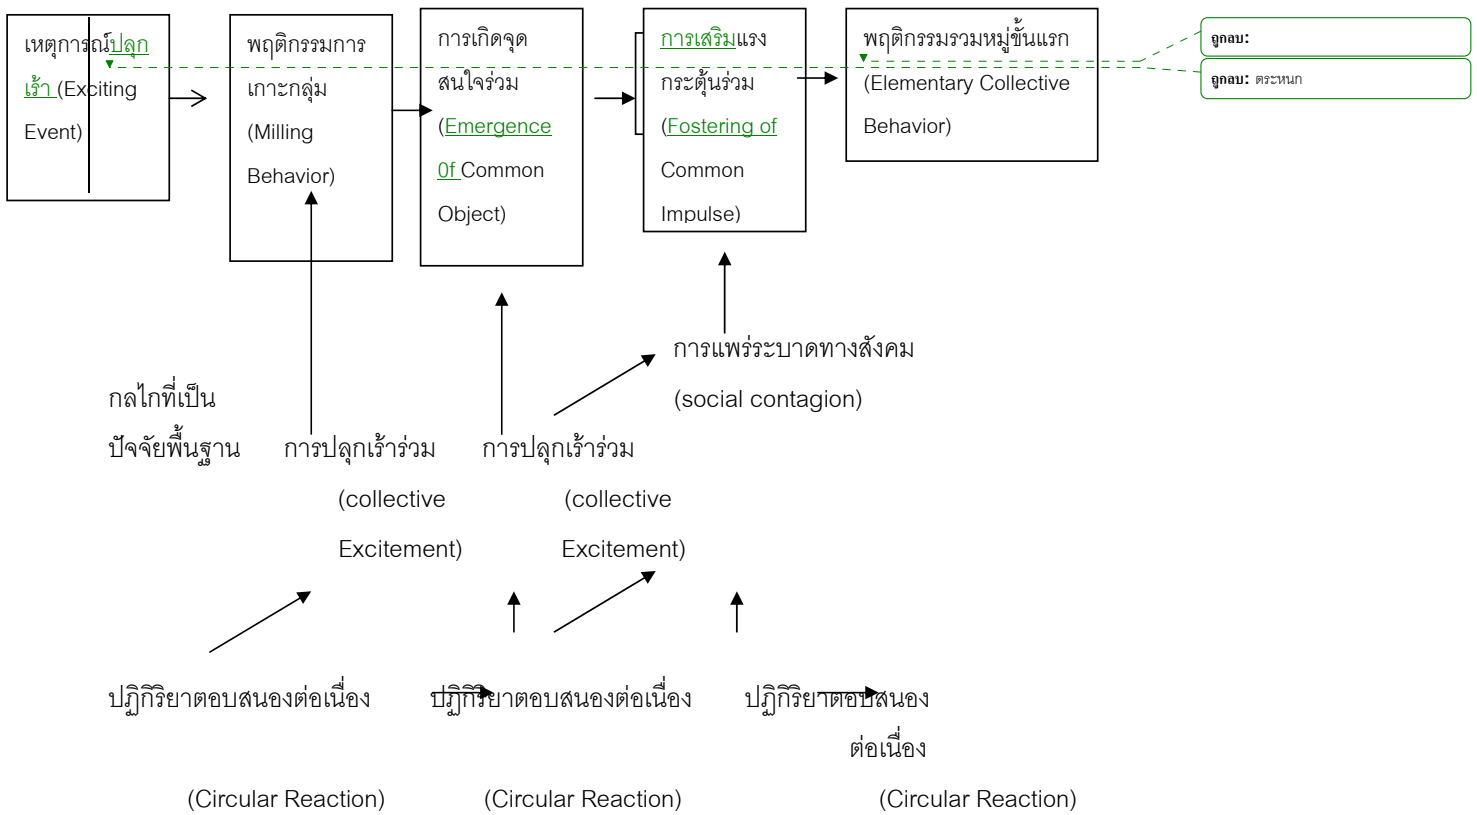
เหตุการณ์ปลุกเร้า (Exciting Event)

พฤติกรรมการเกาะกลุ่ม (Milling Behavior)

การเกิดจุดสนใจร่วม (Emergence 0f Common Object)

การเสริมแรงกระตุ้นร่วม (Fostering of Common Impulse)

พฤติกรรมรวมหมู่ขั้นแรก (Elementary Collective Behavior)

ถูกลบ:

ถูกลบ: ตระหนก

การแพร่ระบาดทางสังคม (social contagion)

กลไกที่เป็นปัจจัยพื้นฐาน

การปลุกเร้าร่วม (collective Excitement)

การปลุกเร้าร่วม (collective Excitement)

ปฏิกิริยาตอบสนองต่อเนื่อง (Circular Reaction)

ปฏิกิริยาตอบสนองต่อเนื่อง (Circular Reaction)

ปฏิกิริยาตอบสนองต่อเนื่อง (Circular Reaction)